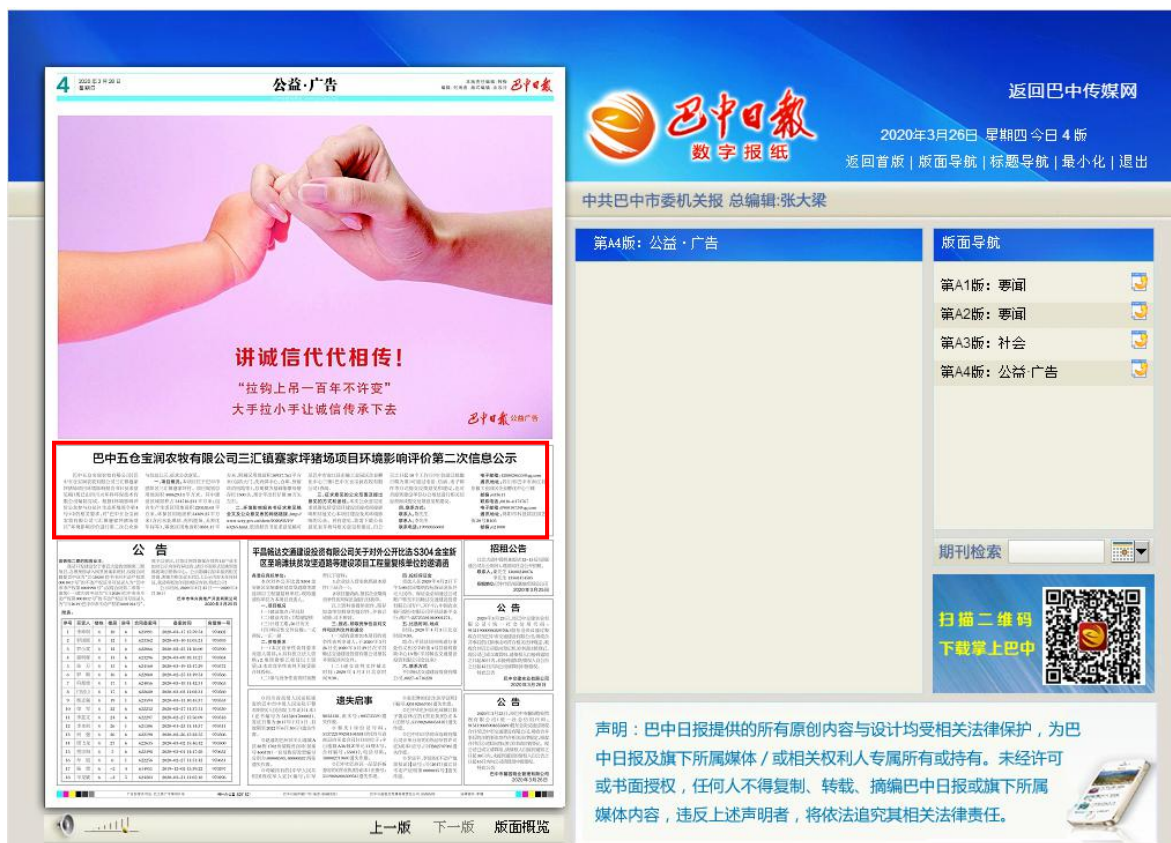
4 公益·广告 巴中日报

讲诚信代代相传!
"拉钩上吊一百年不许变"
大手拉小手让诚信传承下去

巴中日报 公益广告

巴中五仓宝润农牧有限公司三汇镇寨家坪猪场项目环境影响评价第二次信息公示

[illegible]

公 告

平昌縣达交通建设投资有限公司关于对外公开征法S304全新区至响滩扶贫攻坚道路等建设项目工程量复核单位的邀请函

招租公告

公 告

遗失启事

公 告

上一版 下一版 版面概览

返回巴中传媒网

巴中日报
数字报纸

2020年3月26日 星期四 今日 4 版
返回首版 | 版面导航 | 标题导航 | 最小化 | 退出

中共巴中市委机关报 总编辑:张大梁

第A4版:公益·广告

版面导航

第A1版:要闻
第A2版:要闻
第A3版:社会
第A4版:公益·广告

期刊检索

扫描二维码
下载掌上巴中

声明:巴中日报提供的所有原创内容与设计均受相关法律保护,为巴中日报及旗下所属媒体/或相关权利人专属所有或持有。未经许可或书面授权,任何人不得复制、转载、摘编巴中日报或旗下所属媒体内容,违反上述声明者,将依法追究其相关法律责任。